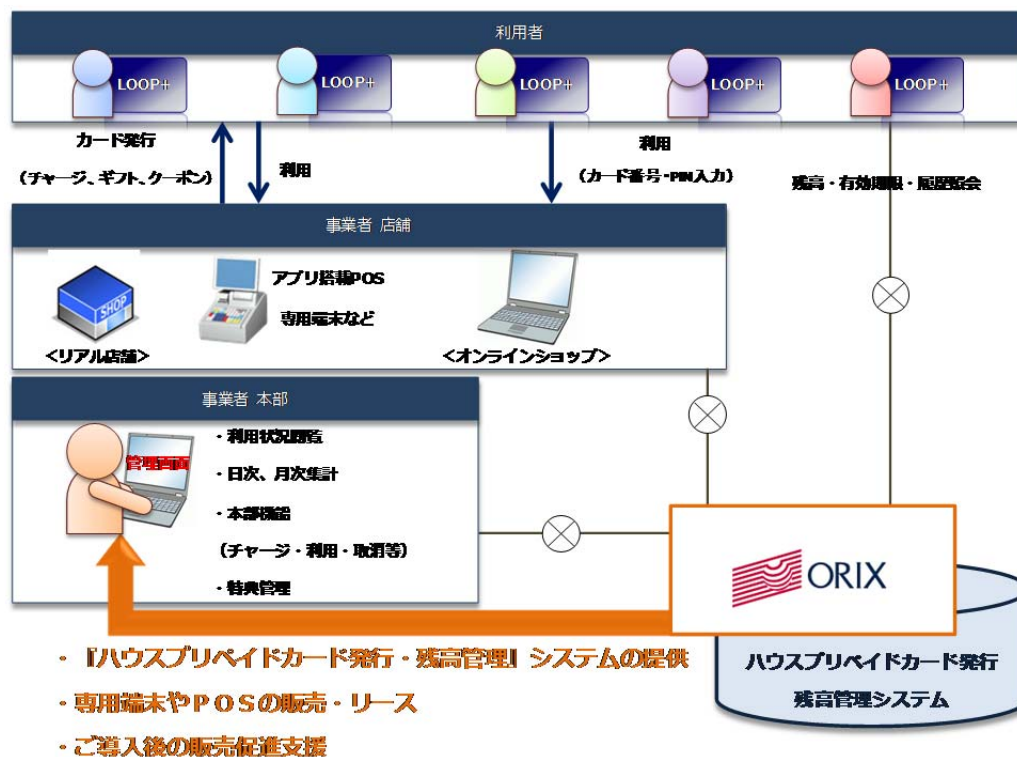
利用者

LOOP+

LOOP+

LOOP+

LOOP+

LOOP+

カード発行

（チャージ、ギフト、クーポン）

利用

利用

（カード番号・PIN入力）

残高・有効期限・履歴照会

事業者 店舗

SHOP

＜リアル店舗＞

アプリ搭載POS

専用端末など

＜オンラインショップ＞

事業者 本部

管理画面

・利用状況閲覧

・日次、月次集計

・本部機能

（チャージ・利用・取消等）

・特典管理

ORIX

ハウスプリペイドカード発行

残高管理システム

・『ハウスプリペイドカード発行・残高管理』システムの提供

・専用端末やＰＯＳの販売・リース

・ご導入後の販売促進支援